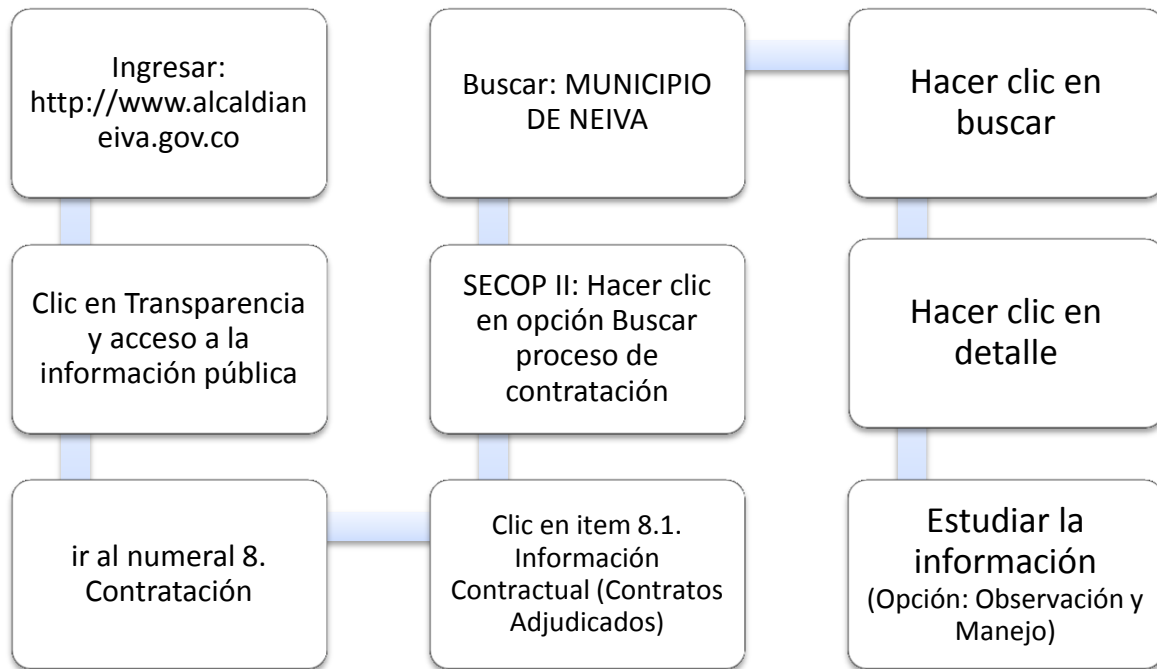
Ingresar: http://www.alcaldianeiva.gov.co

Clic en Transparencia y acceso a la información pública

ir al numeral 8. Contratación

Clic en item 8.1. Información Contractual (Contratos Adjudicados)

SECOP II: Hacer clic en opción Buscar proceso de contratación

Buscar: MUNICIPIO DE NEIVA

Hacer clic en buscar

Hacer clic en detalle

Estudiar la información (Opción: Observación y Manejo)